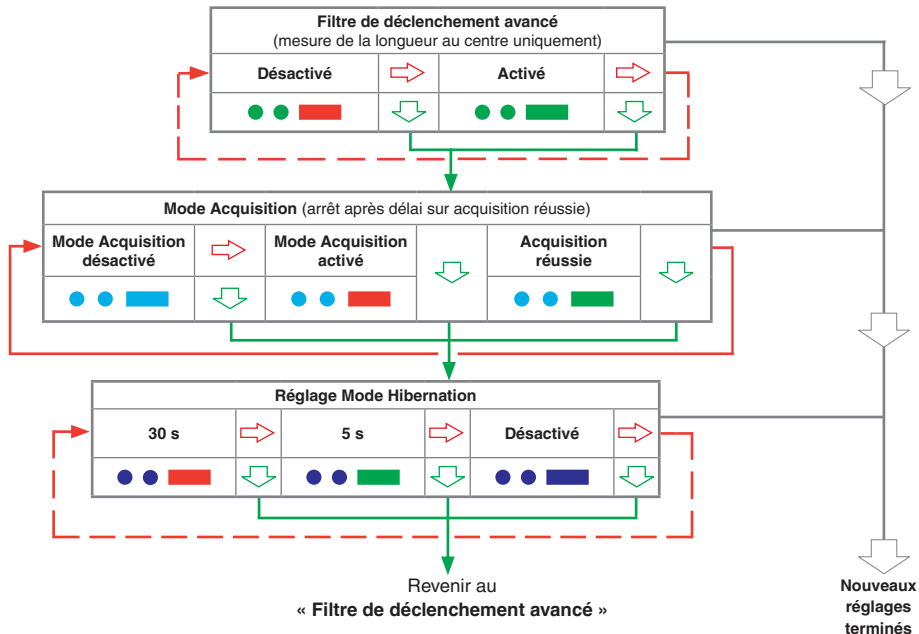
Filtre de déclenchement avancé
(mesure de la longueur au centre uniquement)

| Désactivé | Activé |
|---|---|

Mode Acquisition (arrêt après délai sur acquisition réussie)

| Mode Acquisition désactivé | Mode Acquisition activé | Acquisition réussie |
|---|---|---|

Réglage Mode Hibernation

| 30 s | 5 s | Désactivé |
|---|---|---|

Revenir au
« Filtre de déclenchement avancé »

Nouveaux réglages terminés